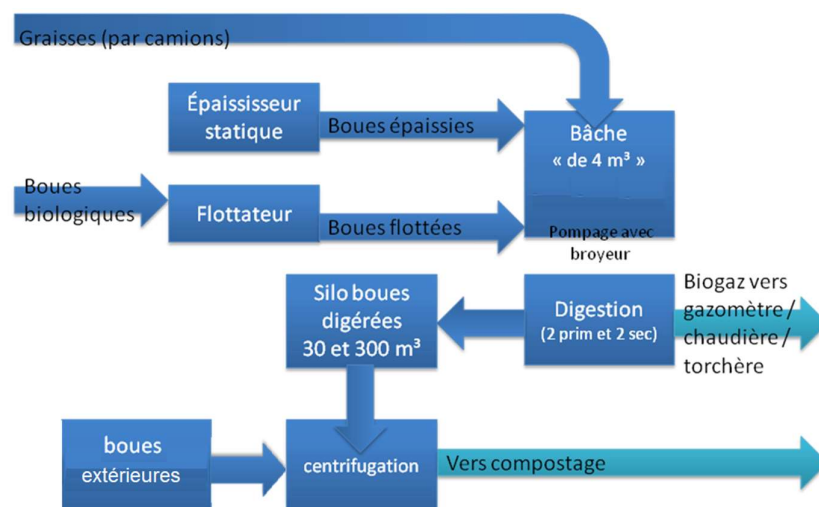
Graisses (par camions)

Épaississeur statique

Boues épaissies

Bâche « de 4 m³ »

Boues biologiques

Flottateur

Boues flottées

Pompage avec broyeur

Biogaz vers gazomètre / chaudière / torchère

Silo boues digérées 30 et 300 m³

Digestion (2 prim et 2 sec)

boues extérieures

centrifugation

Vers compostage